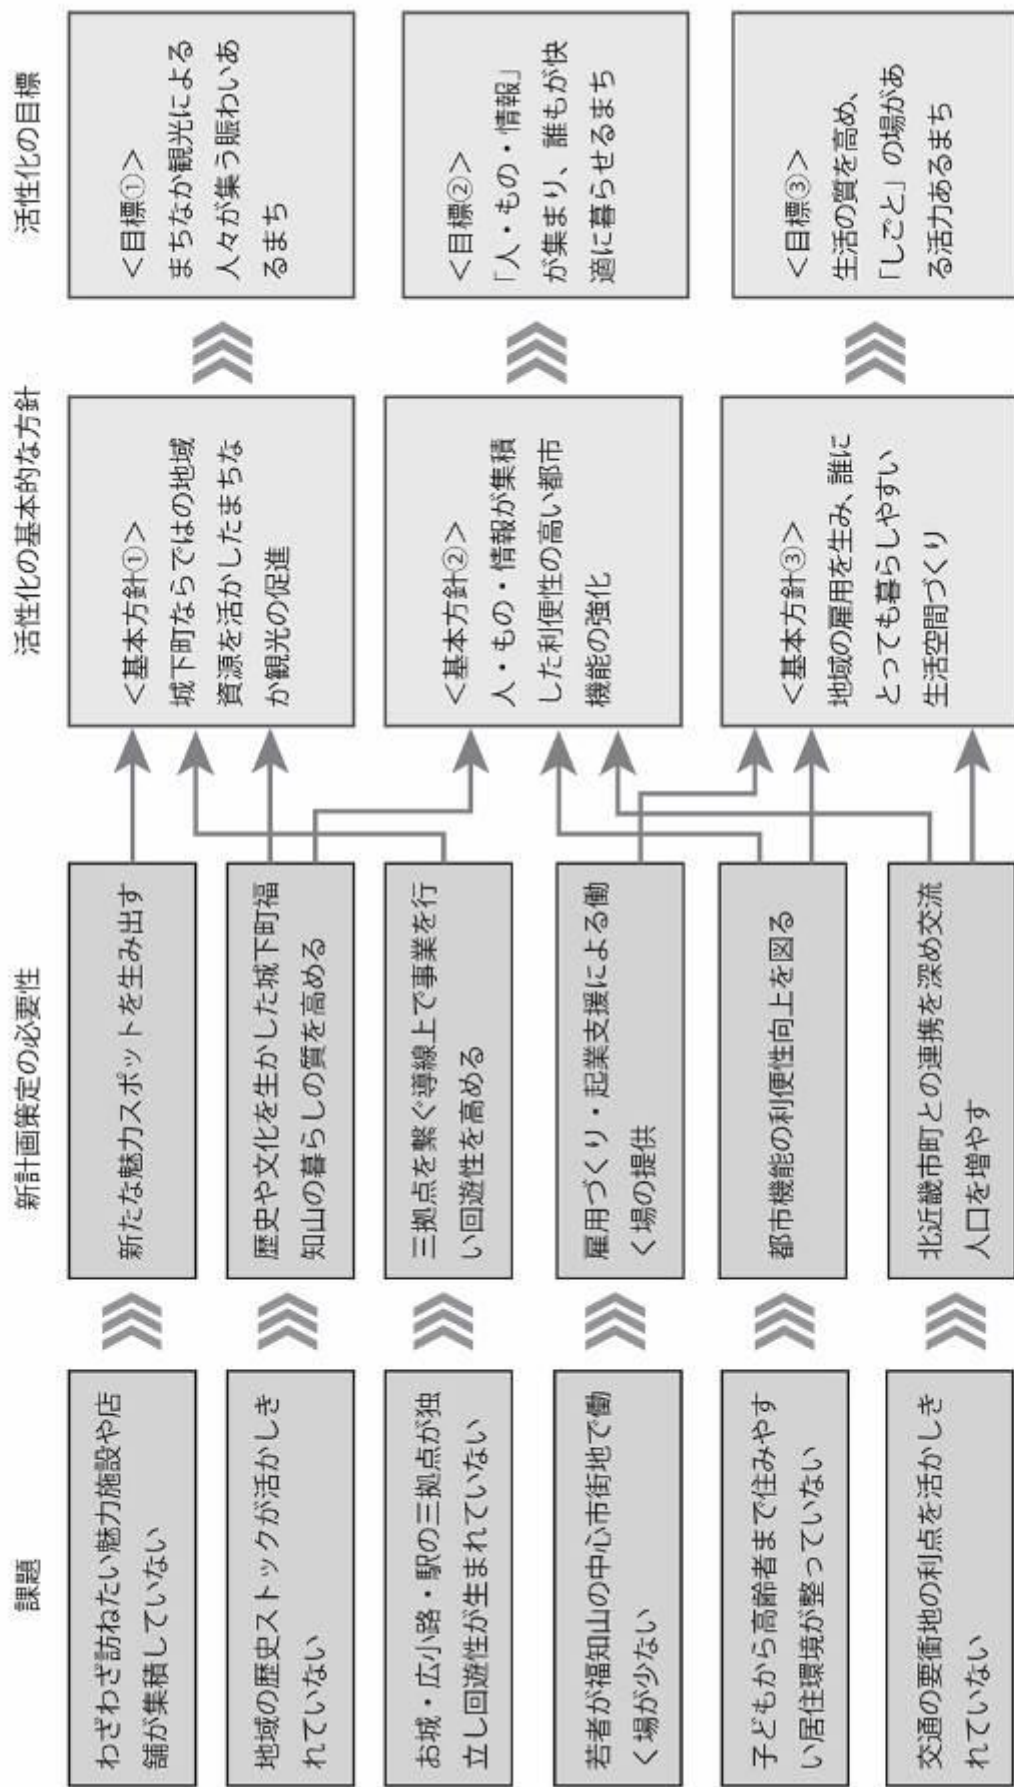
課題

わざわざ訪ねたい魅力施設や店舗が集積していない

地域の歴史ストックが活かしきれていない

お城・広小路・駅の三拠点が独立し回遊性が生まれていない

若者が福知山の中心市街地で働く場が少ない

子どもから高齢者まで住みやすい居住環境が整っていない

交通の要衝地の利点を活かしきれていない

新計画策定の必要性

新たな魅力スポットを生み出す

歴史や文化を生かした城下町福知山の暮らしの質を高める

三拠点を繋ぐ導線上で事業を行い回遊性を高める

雇用づくり・起業支援による働く場の提供

都市機能の利便性向上を図る

北近畿市町との連携を深め交流人口を増やす

活性化の基本的な方針

<基本方針①>
城下町ならではの地域資源を活かしたまちなか観光の促進

<基本方針②>
人・もの・情報が集積した利便性の高い都市機能の強化

<基本方針③>
地域の雇用を生み、誰にとっても暮らしやすい生活空間づくり

活性化の目標

<目標①>
まちなか観光により人々が集う賑わいあるまち

<目標②>
「人・もの・情報」が集まり、誰もが快適に暮らせるまち

<目標③>
生活の質を高め、「しごと」の場がある活力あるまち